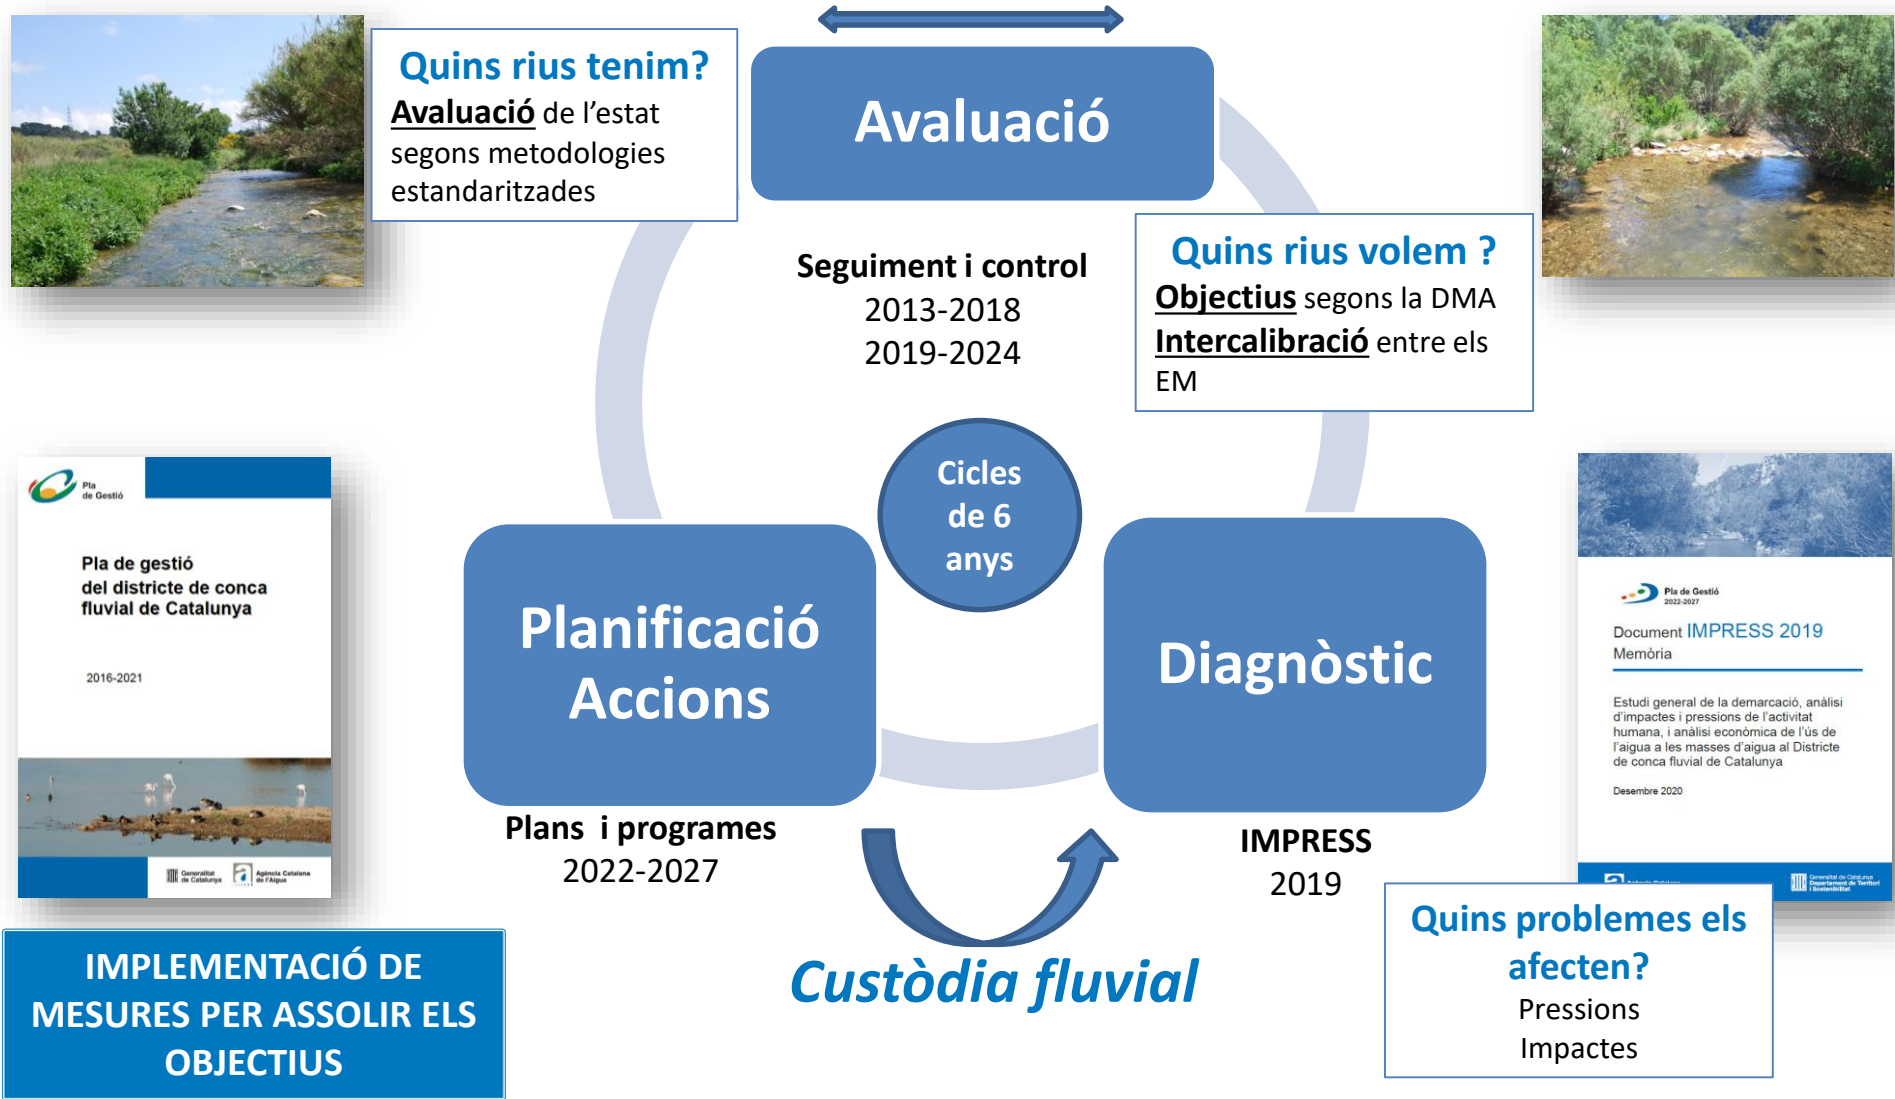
Quins rius tenim?
Avaluació de l'estat segons metodologies estandaritzades

Avaluació

Seguiment i control
2013-2018
2019-2024

Quins rius volem ?
Objectius segons la DMA
Intercalibració entre els EM

Pla de Gestió

Pla de gestió del districte de conca fluvial de Catalunya

2016-2021

Generalitat de Catalunya Agència Catalana de l'Aigua

Cicles de 6 anys

Planificació Accions

Diagnòstic

Pla de Gestió 2022-2027

Document IMPRESS 2019
Memòria

Estudi general de la demarcació, anàlisi d'impactes i pressions de l'activitat humana, i anàlisi econòmica de l'ús de l'aigua a les masses d'aigua al Districte de conca fluvial de Catalunya

Desembre 2020

Plans i programes
2022-2027

IMPRESS
2019

IMPLEMENTACIÓ DE MESURES PER ASSOLIR ELS OBJECTIUS

Custòdia fluvial

Quins problemes els afecten?
Pressions
Impactes